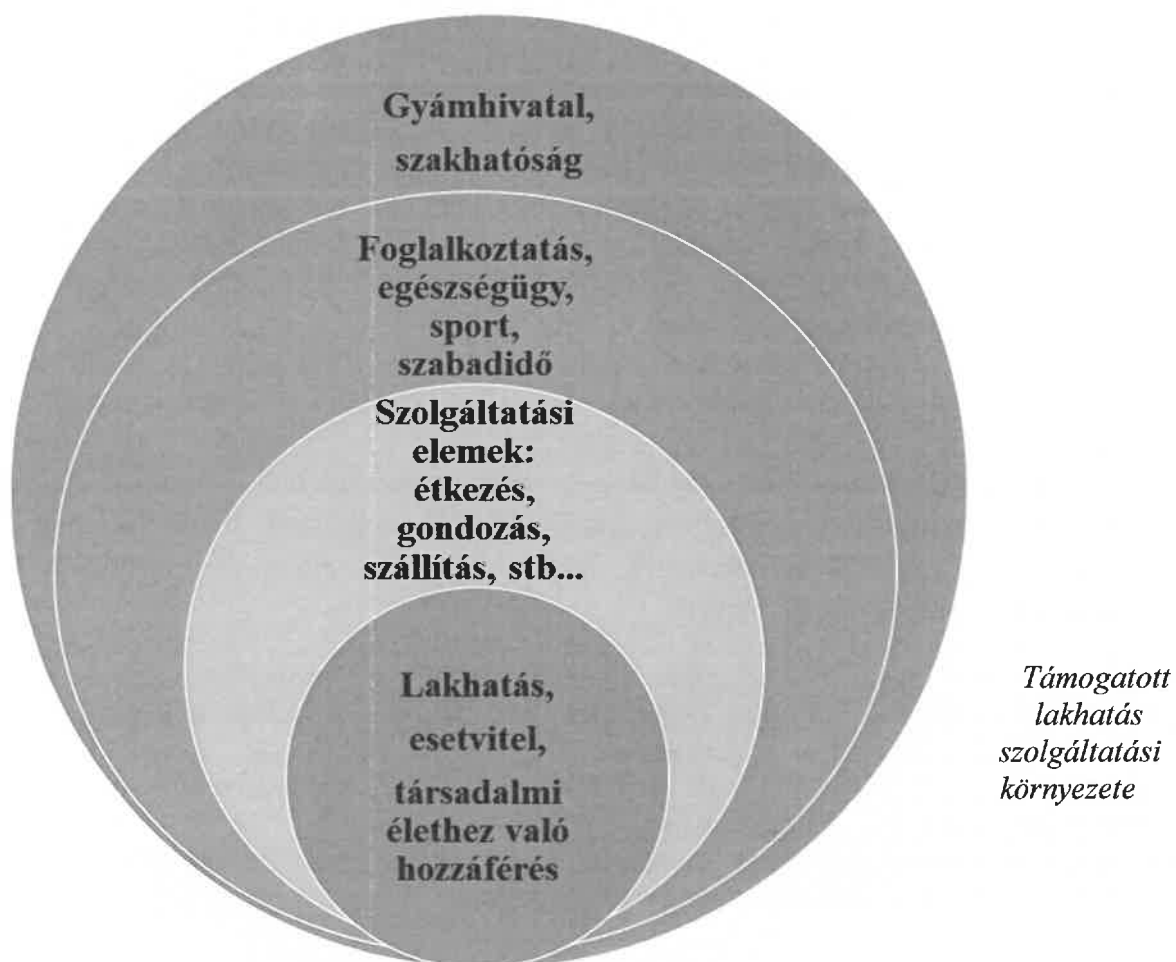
Gyámhivatal, szakhatóság

Foglalkoztatás, egészségügy, sport, szabadidő

Szolgáltatási elemek: étkezés, gondozás, szállítás, stb...

Lakhatás, esetvitel, társadalmi élethez való hozzáférés

Támogatott lakhatás szolgáltatási környezete